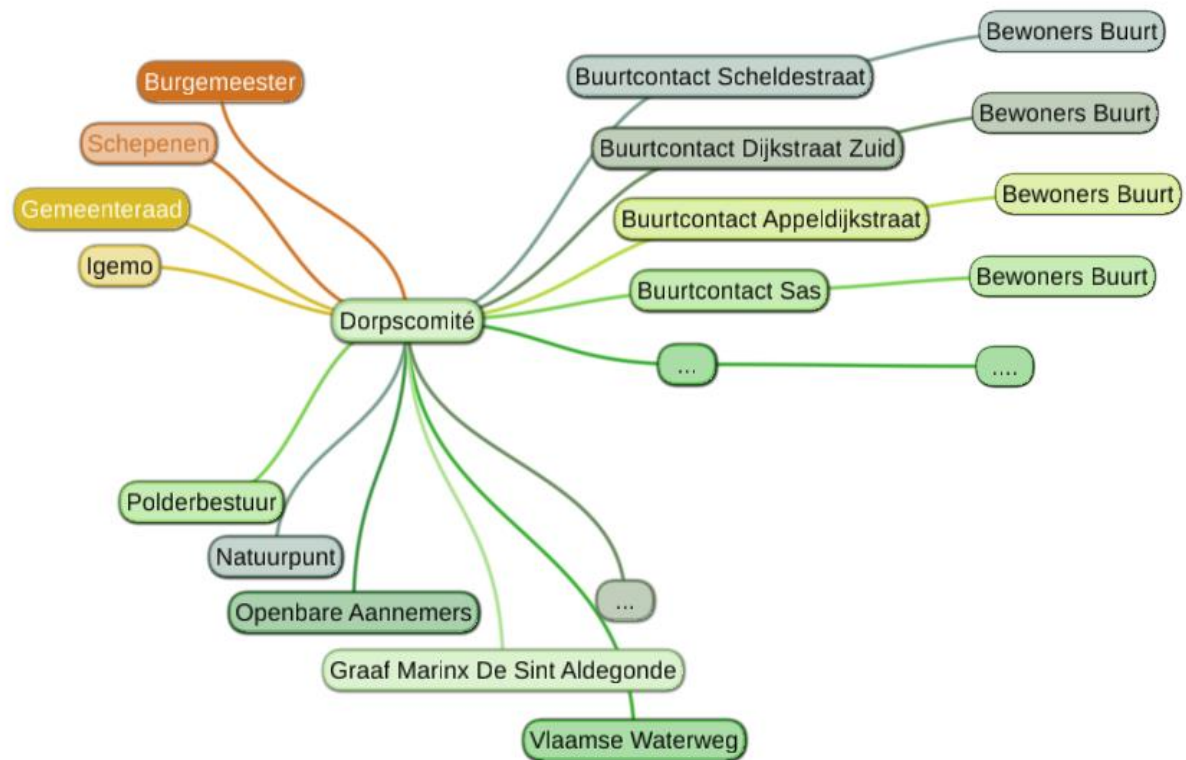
Dorpscomité

Burgemeester

Schepenen

Gemeenteraad

Igemo

Buurtcontact Scheldestraat

Bewoners Buurt

Buurtcontact Dijkstraat Zuid

Bewoners Buurt

Buurtcontact Appeldijkstraat

Bewoners Buurt

Buurtcontact Sas

Bewoners Buurt

...

....

Polderbestuur

Natuurpunt

Openbare Aannemers

Graaf Marinx De Sint Aldegonde

Vlaamse Waterweg

...